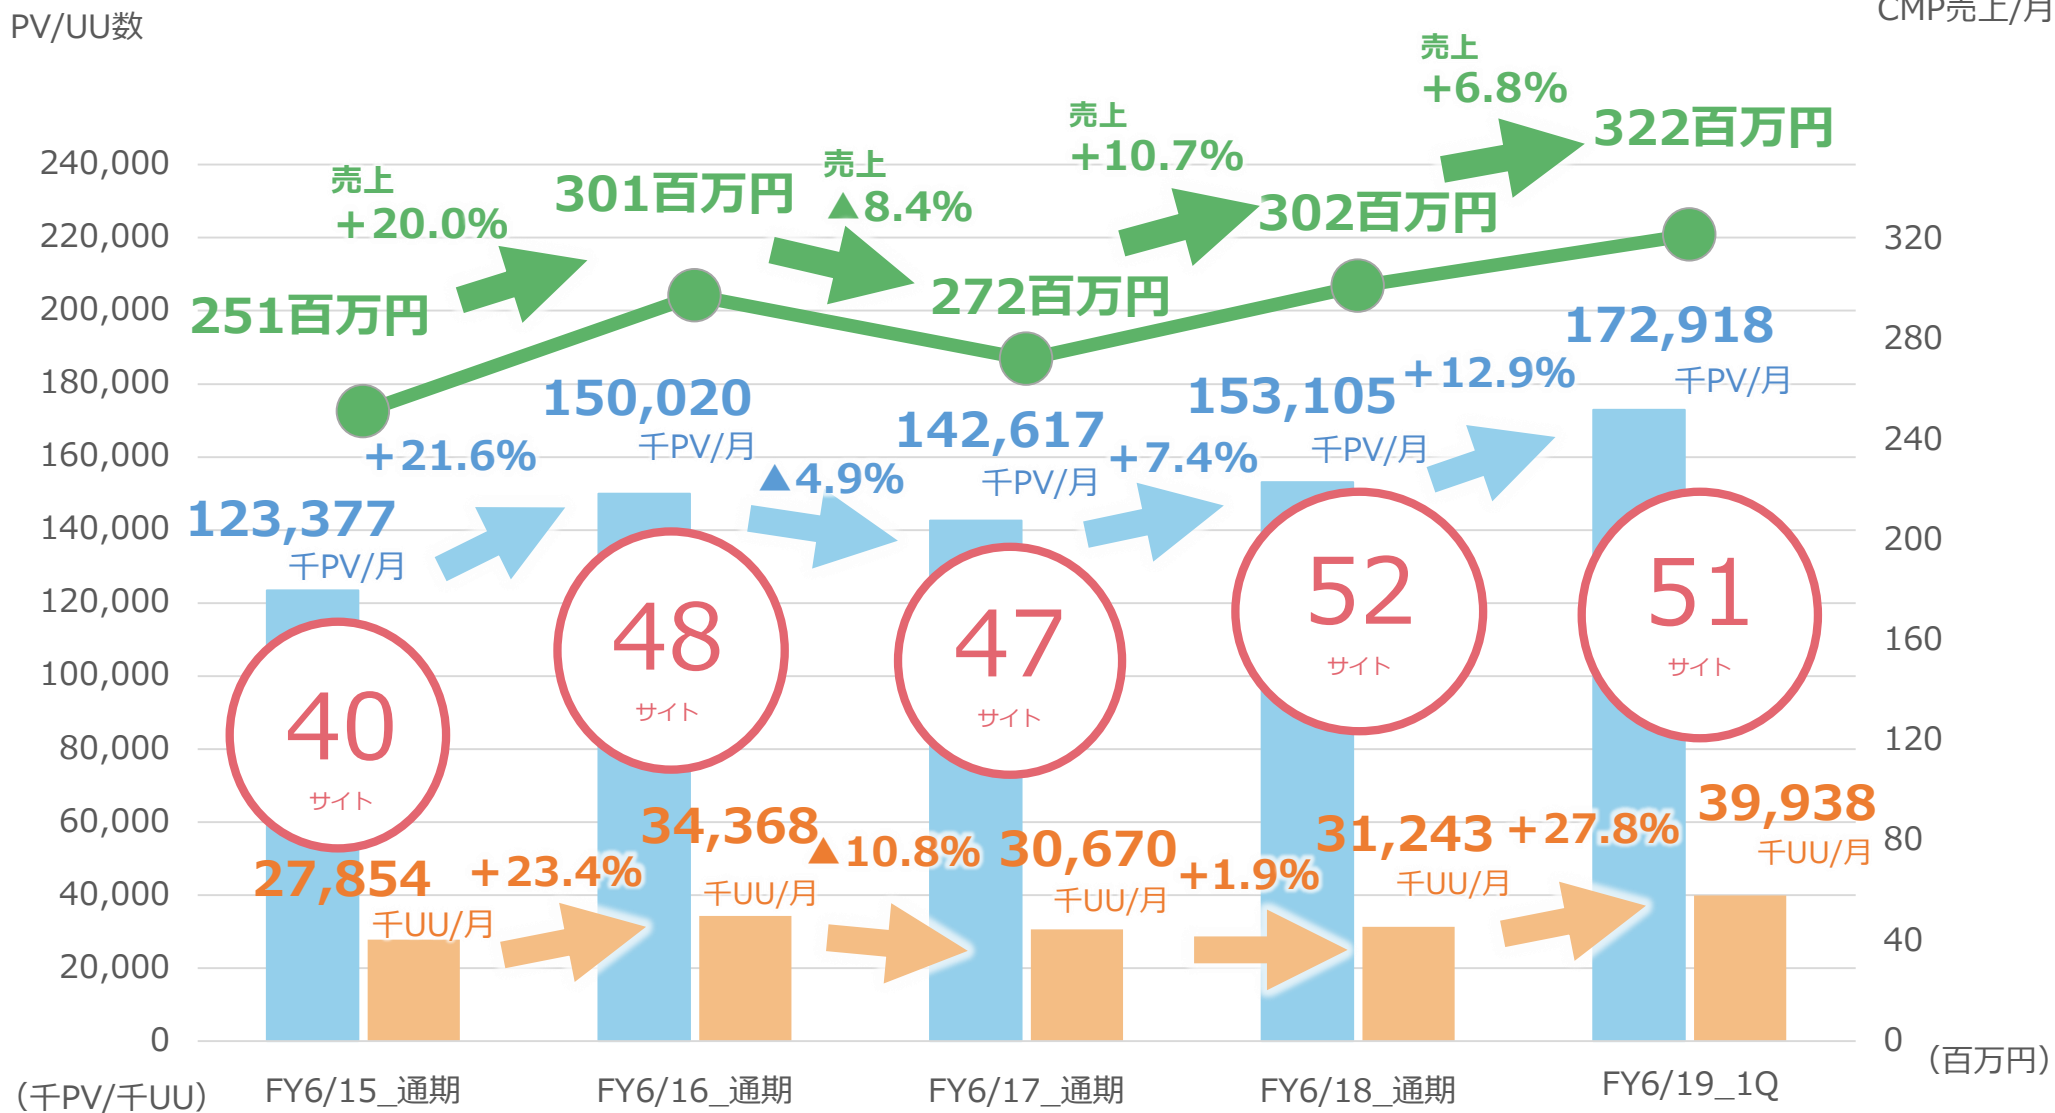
PV/UU数

CMP売上/月

売上
+6.8%

322百万円

売上
+10.7%

売上
▲8.4%

301百万円

売上
+20.0%

302百万円

251百万円

272百万円

172,918
千PV/月

+12.9%

153,105
千PV/月

150,020
千PV/月

142,617
千PV/月

+7.4%

+21.6%

▲4.9%

123,377
千PV/月

40
サイト

48
サイト

47
サイト

52
サイト

51
サイト

39,938
千UU/月

34,368
千UU/月

▲10.8%

30,670
千UU/月

31,243
千UU/月

+27.8%

+1.9%

27,854
千UU/月

+23.4%

240,000
220,000
200,000
180,000
160,000
140,000
120,000
100,000
80,000
60,000
40,000
20,000
0

320
280
240
200
160
120
80
40
0

(千PV/千UU)

FY6/15_通期
FY6/16_通期
FY6/17_通期
FY6/18_通期
FY6/19_1Q

(百万円)